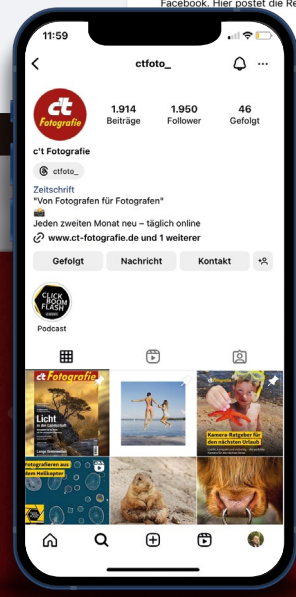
Facebook. Hier postet die Re

11:59

ctfoto_

c't Fotografie

1.914
Beiträge

1.950
Follower

46
Gefolgt

c't Fotografie

ctfoto_

Zeitschrift
"Von Fotografen für Fotografen"
Jeden zweiten Monat neu – täglich online
www.ct-fotografie.de und 1 weiterer

Gefolgt

Nachricht

Kontakt

CLICK BOOM FLASH

Podcast

c't Fotografie

Licht in der Landschaft

c't Fotografie

Kamera-Ratgeber für den nächsten Urlaub

Fotografieren aus dem Helikopter